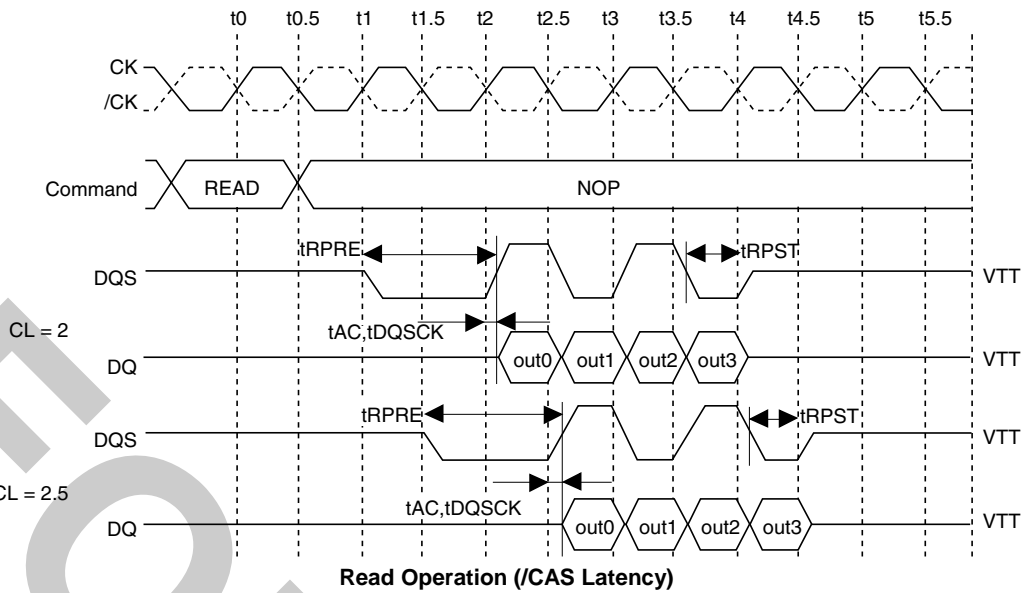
t0 t0.5 t1 t1.5 t2 t2.5 t3 t3.5 t4 t4.5 t5 t5.5

CK
/CK

Command READ NOP

DQS tRPRE tRPST VTT

CL = 2 tAC,tDQSCK

DQ out0 out1 out2 out3 VTT

DQS tRPRE tRPST VTT

CL = 2.5 tAC,tDQSCK

DQ out0 out1 out2 out3 VTT

Read Operation (/CAS Latency)